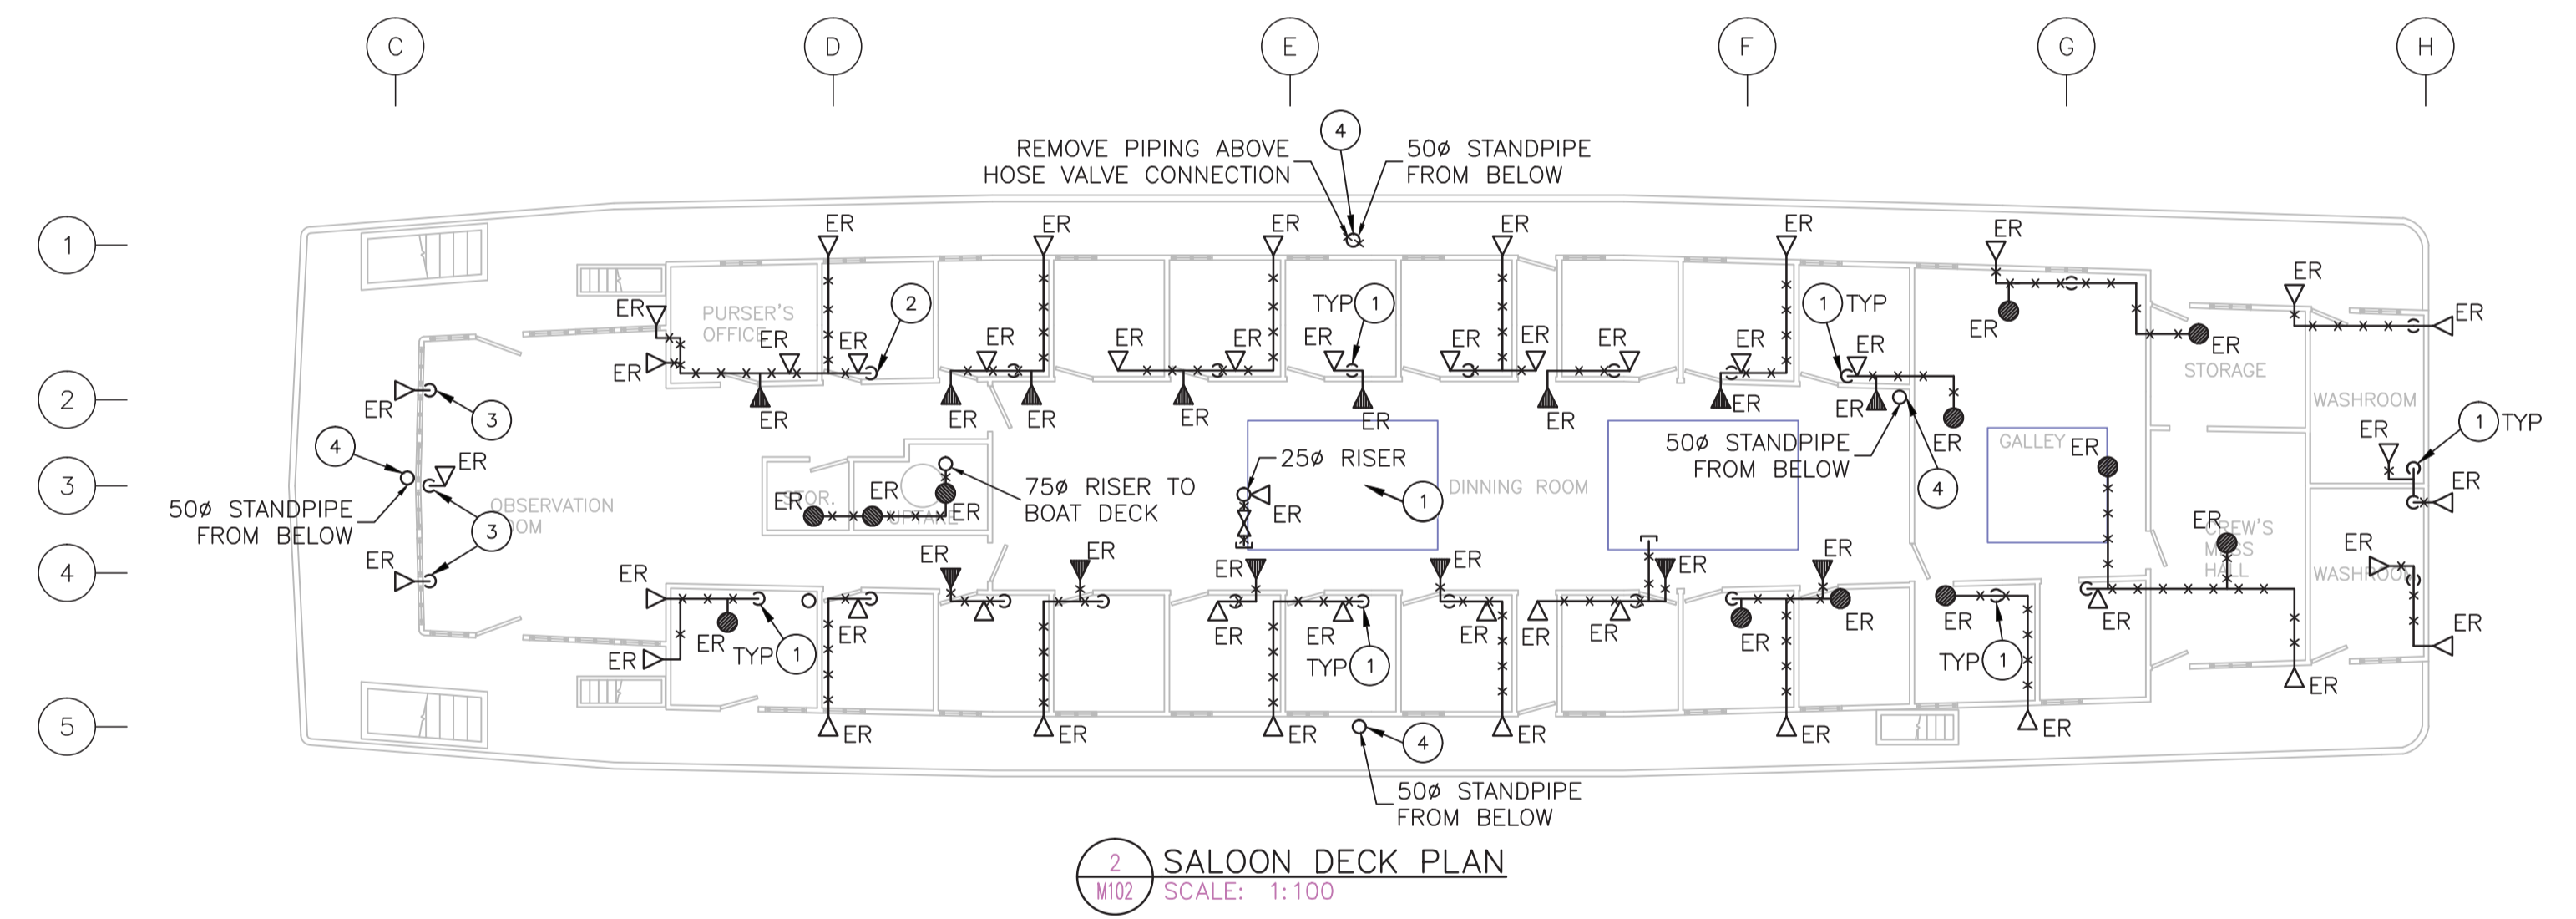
C D E F G H

1
2
3
4
5

REMOVE PIPING ABOVE HOSE VALVE CONNECTION
4
50ø STANDPIPE FROM BELOW

ER ER ER ER ER ER ER ER ER

PURSER'S OFFICE
ER
ER
ER
ER
2
ER ER ER ER ER ER
TYP 1
ER
ER ER ER ER ER
1 TYP
ER
ER
ER
STORAGE
ER
WASHROOM

ER
3
4
ER
3
50ø STANDPIPE FROM BELOW
ER
OBSERVATION ROOM

ER ER ER ER ER ER ER ER ER

STOR.
ER
SPARE
ER
ER
75ø RISER TO BOAT DECK

25ø RISER
ER
1
DINNING ROOM

50ø STANDPIPE FROM BELOW
ER
4

GALLEY
ER
1 TYP
ER
ER

ER
CREW'S MESS HALL
ER
WASHROOM

ER ER ER ER ER ER ER ER ER ER
ER ER ER ER ER ER ER ER ER
TYP 1
TYP 1
TYP 1
ER
ER

ER ER ER ER ER ER ER ER

4
50ø STANDPIPE FROM BELOW

2
M102
SALOON DECK PLAN
SCALE: 1:100